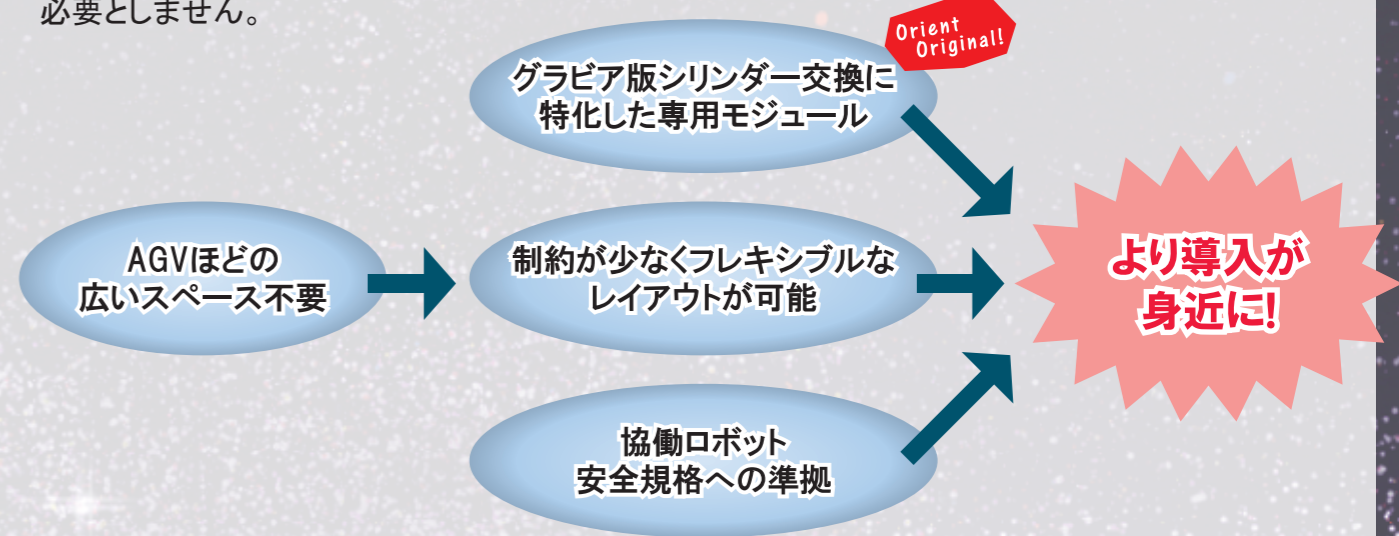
必要としません。

Orient Original!

グラビア版シリンダー交換に特化した専用モジュール

AGVほどの広いスペース不要

制約が少なくフレキシブルなレイアウトが可能

協働ロボット安全規格への準拠

より導入が身近に!